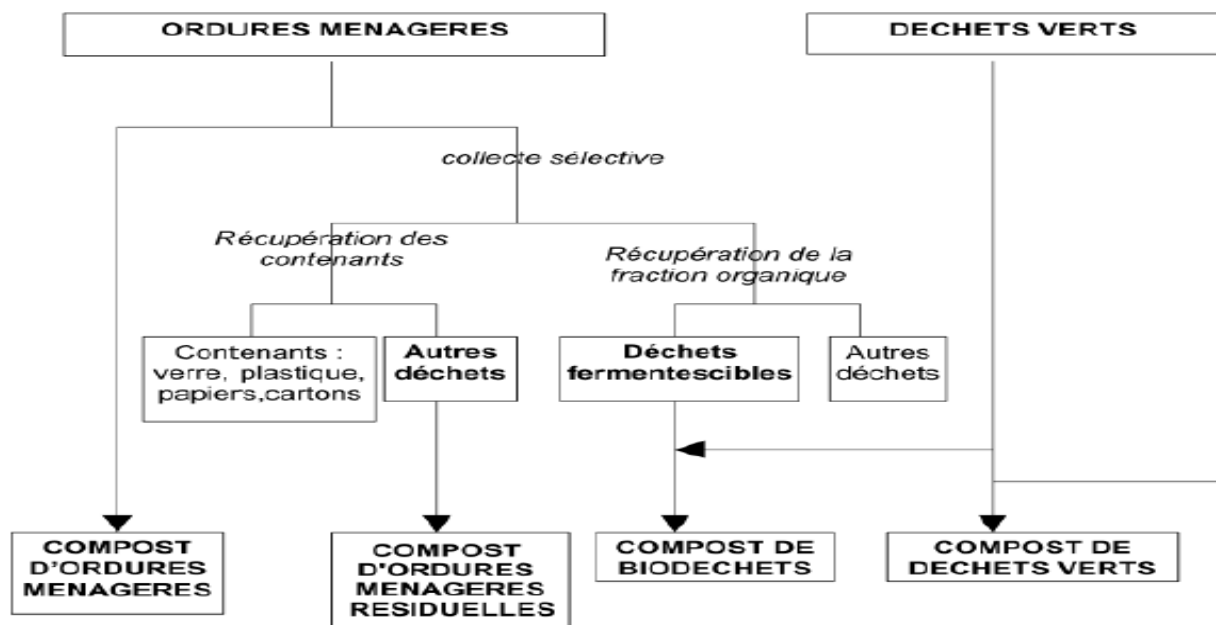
ORDURES MENAGERES

DECHETS VERTS

collecte sélective

Récupération des contenants

Récupération de la fraction organique

Contenants : verre, plastique, papiers,cartons

Autres déchets

Déchets fermentescibles

Autres déchets

COMPOST D'ORDURES MENAGERES

COMPOST D'ORDURES MENAGERES RESIDUELLES

COMPOST DE BIODECHETS

COMPOST DE DECHETS VERTS